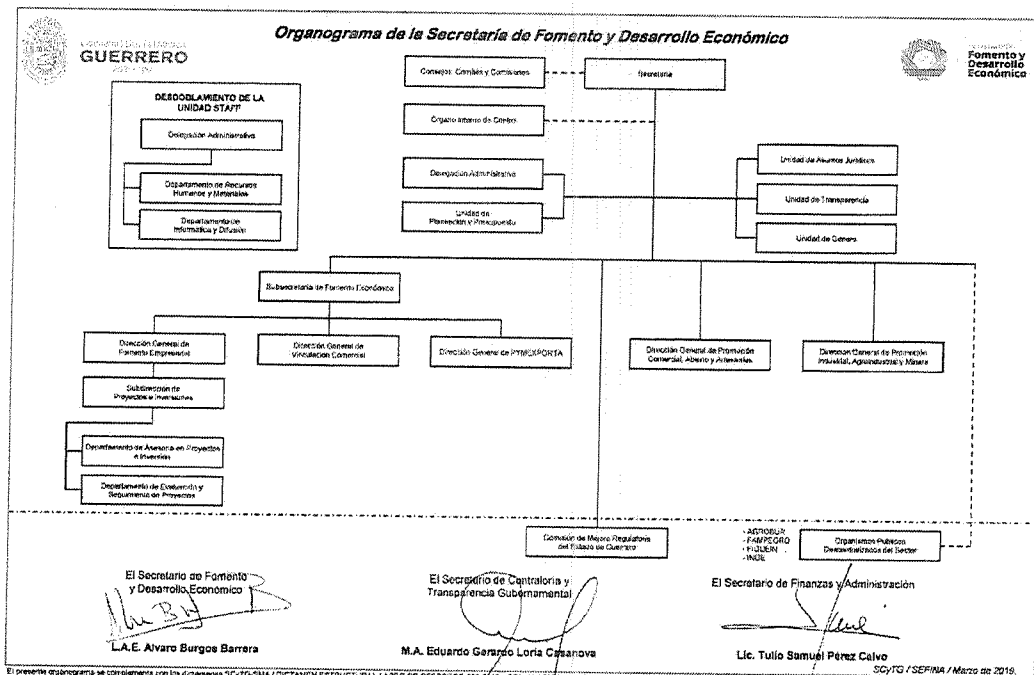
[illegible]
GUERRERO

Organograma de la Secretaría de Fomento y Desarrollo Económico

Fomento y Desarrollo Económico

Consejos, Comités y Comisiones

Secretario

DESDOBLAMIENTO DE LA UNIDAD STAFF

Delegación Administrativa

Departamento de Recursos Humanos y Materiales

Departamento de Informática y Difusión

Órgano Interno de Control

Delegación Administrativa

Unidad de Planeación y Presupuesto

Unidad de Asuntos Jurídicos

Unidad de Transparencia

Unidad de Género

Subsecretaría de Fomento Económico

Dirección General de Fomento Empresarial

Dirección General de Vinculación Comercial

Dirección General de PYMEXPORTA

Dirección General de Promoción Comercial, Abasto y Artesanías

Dirección General de Promoción Industrial, Agroindustrial y Minera

Subdirección de Proyectos e Inversiones

Departamento de Asesoría en Proyectos e Inversión

Departamento de Evaluación y Seguimiento de Proyectos

Comisión de Mejora Regulatoria del Estado de Guerrero

- AGROBUR
- FAMPEGRO
- FIDUEM
- INDE

Organismos Públicos Descentralizados del Sector

El Secretario de Fomento y Desarrollo Económico

L.A.E. Alvaro Burgos Barrera

El Secretario de Contraloría y Transparencia Gubernamental

M.A. Eduardo Gerardo Loria Casanova

El Secretario de Finanzas y Administración

Lic. Tulio Samuel Pérez Calvo

El presente organograma se complementa con los dictámenes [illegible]

SCyTG / SEFINA / Marzo de 2019.